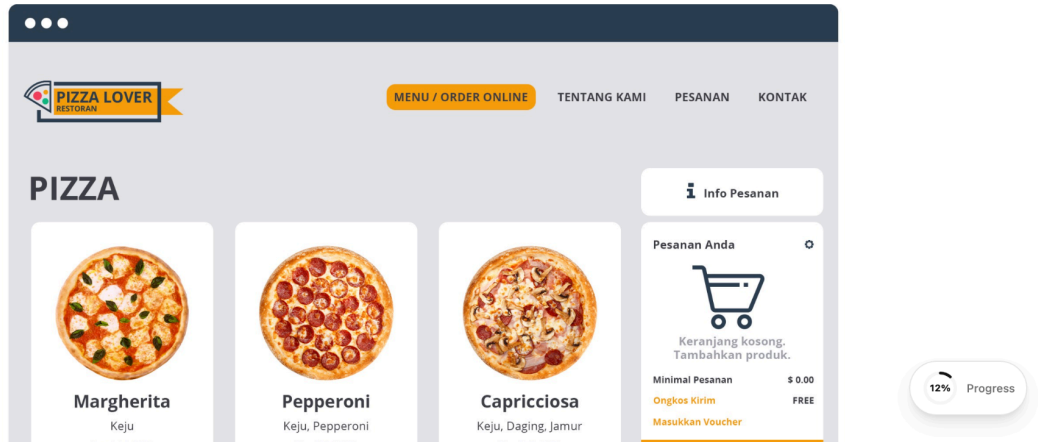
PIZZA LOVER
RESTORAN

MENU / ORDER ONLINE TENTANG KAMI PESANAN KONTAK

PIZZA

Info Pesanan

Pesanan Anda

Keranjang kosong. Tambahkan produk.

Minimal Pesanan $ 0.00
Ongkos Kirim FREE
Masukkan Voucher

Margherita
Keju

Pepperoni
Keju, Pepperoni

Capricciosa
Keju, Daging, Jamur

12% Progress